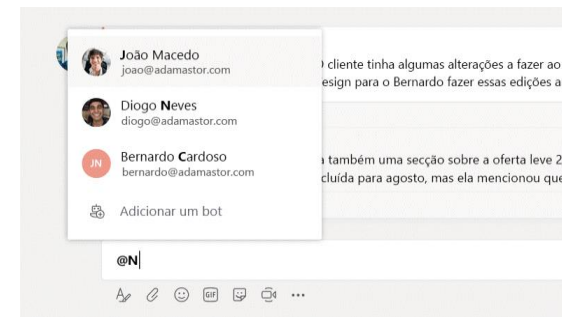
João Macedo
joao@adamastor.com

Diogo Neves
diogo@adamastor.com

JN

Bernardo Cardoso
bernardo@adamastor.com

Adicionar um bot

) cliente tinha algumas alterações a fazer ao
esign para o Bernardo fazer essas edições a

a também uma secção sobre a oferta leve 2
cluída para agosto, mas ela mencionou que

@N

GIF

...